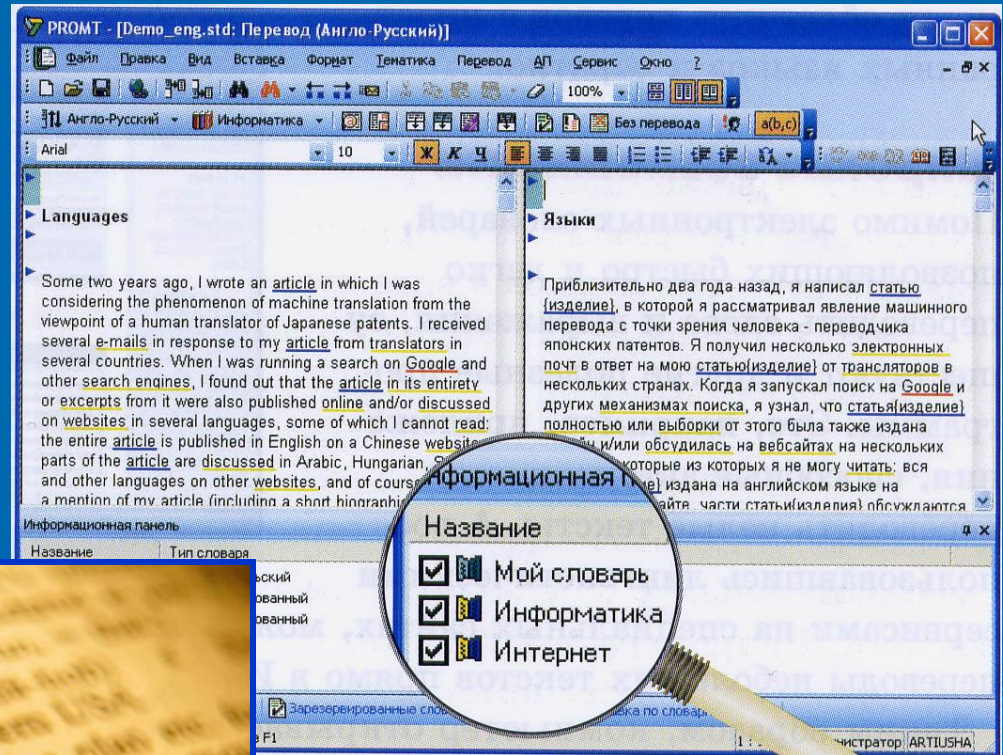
PROMT - [Demo_eng.std: Перевод (Англо-Русский)]

Файл Правка Вид Вставка Формат Тематика Перевод АП Сервис Окно ?

100%

Англо-Русский Информатика Без перевода a(b,c)

Arial 10 Ж К Ч

Languages

Some two years ago, I wrote an article in which I was considering the phenomenon of machine translation from the viewpoint of a human translator of Japanese patents. I received several e-mails in response to my article from translators in several countries. When I was running a search on Google and other search engines, I found out that the article in its entirety or excerpts from it were also published online and/or discussed on websites in several languages, some of which I cannot read: the entire article is published in English on a Chinese website parts of the article are discussed in Arabic, Hungarian, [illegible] and other languages on other websites, and of course a mention of my article (including a short biographi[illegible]

Языки

Приблизительно два года назад, я написал статью {изделие}, в которой я рассматривал явление машинного перевода с точки зрения человека - переводчика японских патентов. Я получил несколько электронных почт в ответ на мою статью{изделие} от трансляторов в нескольких странах. Когда я запускал поиск на Google и других механизмах поиска, я узнал, что статья{изделие} полностью или выборки от этого была также издана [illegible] и/или обсуждалась на вебсайтах на нескольких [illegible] которые из которых я не могу читать: вся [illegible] издана на английском языке на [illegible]айте, части статьи{изделия} обсуждаются

Информационная панель

Название Тип словаря

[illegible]ьский
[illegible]ованный
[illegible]ованный

Информационная п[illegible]

Название

Мой словарь

Информатика

Интернет

Зарезервированные слов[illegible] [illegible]ка по словар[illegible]

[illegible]е F1

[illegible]нистратор ARTIUSHA

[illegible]омимо электронных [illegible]арей, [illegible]озволяющих быстро и легко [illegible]

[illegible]пользовавшись для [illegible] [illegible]ерверами на специальных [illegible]х, мож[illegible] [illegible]ереводы небольших текстов прямо в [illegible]